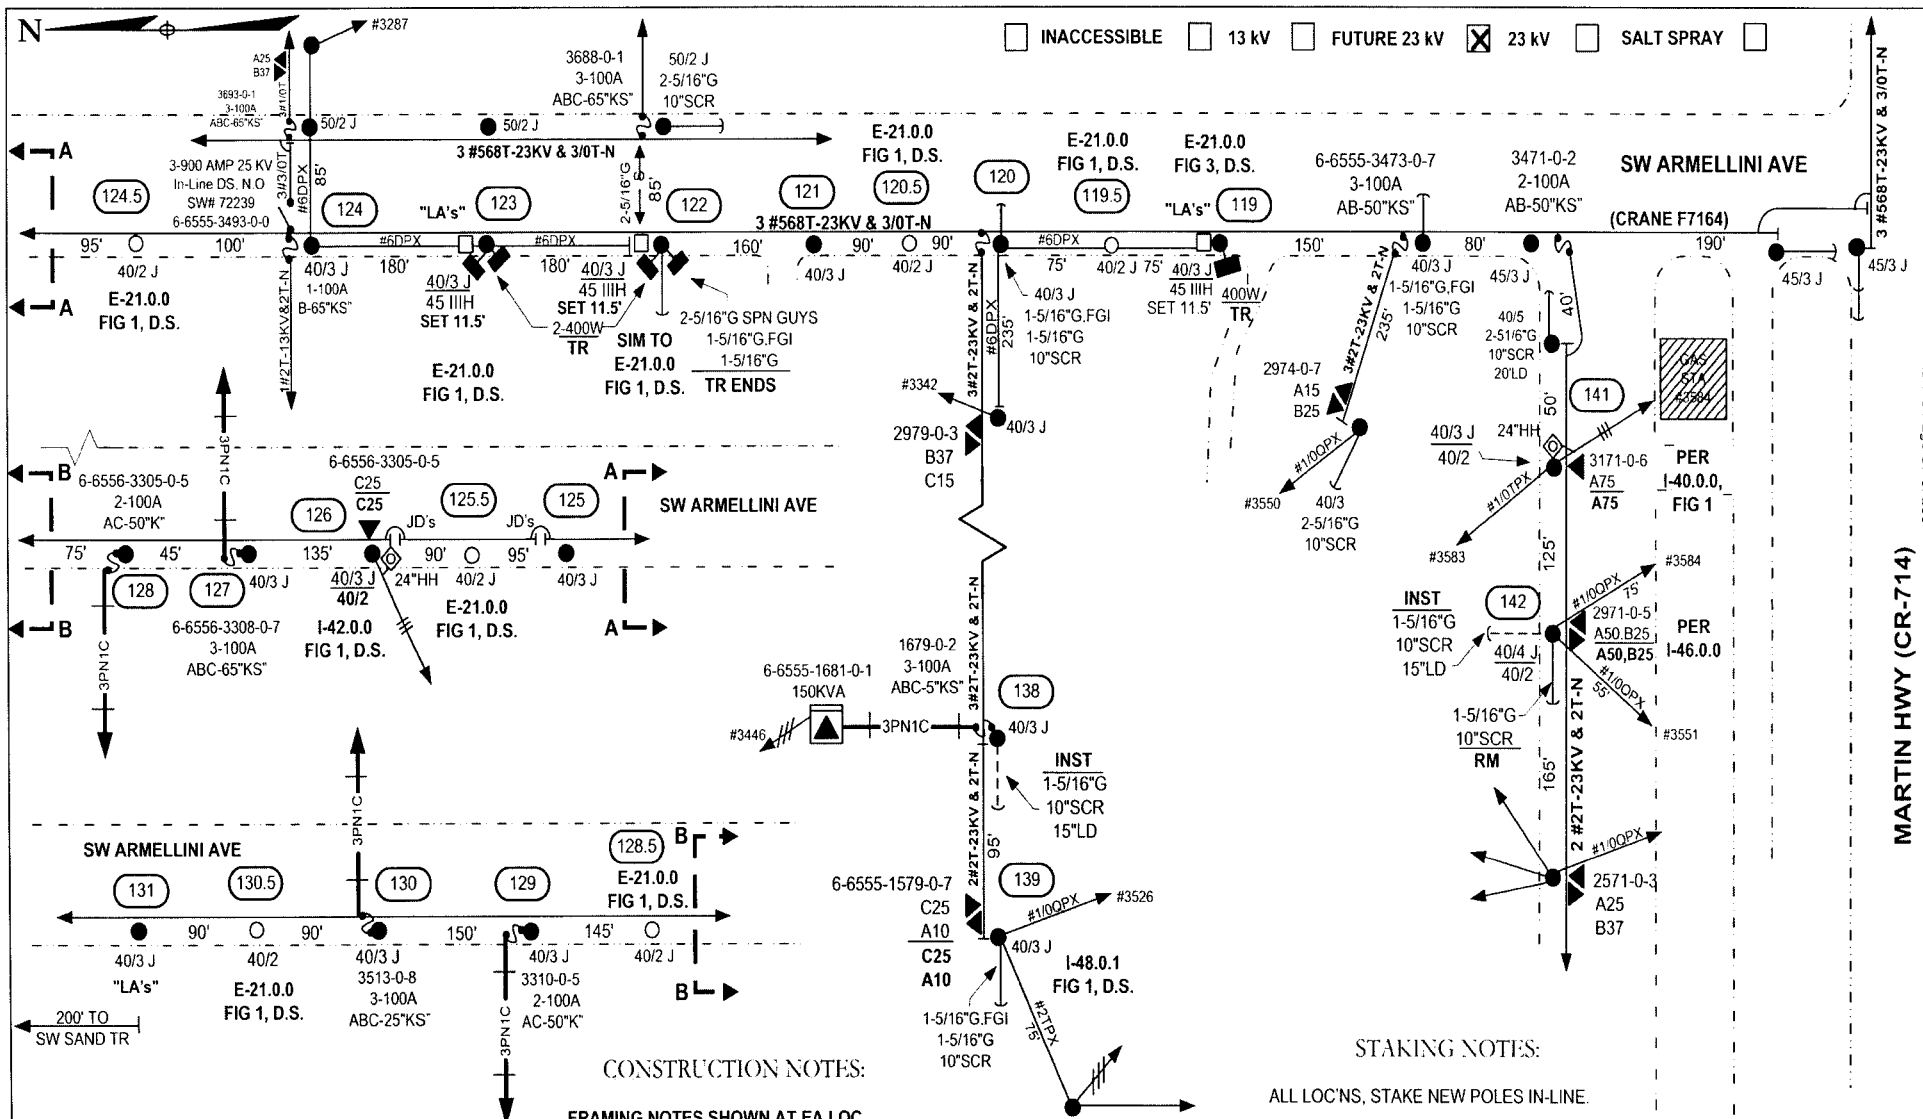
N

#3287

INACCESSIBLE 13 kV FUTURE 23 kV ☒ 23 kV SALT SPRAY

A25
B37

3693-0-1
3-100A
ABC-65"KS"

3688-0-1
3-100A
ABC-65"KS"

50/2 J
2-5/16"G
10"SCR

50/2 J

50/2 J

3 #568T-23KV & 3/0T-N

3 #568T-23KV & 3/0T-N

A

3-900 AMP 25 KV
In-Line DS, N.O
SW# 72239
6-6555-3493-0-0

3#3/0T
#6DPX
85'

124.5

124

123

"LA's"

2-5/16"G
85'

122

121

E-21.0.0
FIG 1, D.S.

120.5

120

E-21.0.0
FIG 1, D.S.

119.5

E-21.0.0
FIG 3, D.S.

"LA's" 119

6-6555-3473-0-7
3-100A
AB-50"KS"

3471-0-2
2-100A
AB-50"KS"

SW ARMELLINI AVE

(CRANE F7164)

3 #568T-23KV & 3/0T-N

95' 100' #6DPX 180' #6DPX 180' 160' 90' 90' #6DPX 75' 40/2 J 75' 150' 80' 190'

40/2 J

40/3 J
1-100A
B-65"KS"

40/3 J
45 IIIH
SET 11.5'

40/3 J
45 IIIH
SET 11.5'

40/3 J

40/2 J

40/3 J
1-5/16"G.FGI
1-5/16"G
10"SCR

40/3 J
45 IIIH
SET 11.5'

400W
TR

40/3 J
1-5/16"G.FGI
1-5/16"G
10"SCR

45/3 J

45/3 J

45/3 J

A

E-21.0.0
FIG 1, D.S.

#1#2T-13KV&2T-N

2-400W
TR

SIM TO
E-21.0.0
FIG 1, D.S.

2-5/16"G SPN GUYS
1-5/16"G.FGI
1-5/16"G
TR ENDS

E-21.0.0
FIG 1, D.S.

3#2T-23KV & 2T-N
#6DPX
235'

3#2T-23KV & 2T-N
235'

2974-0-7
A15
B25

40/5
2-51/6"G
10"SCR
20'LD

40'

GAS STA #3584

#3342

2979-0-3
B37
C15

40/3 J

3PN1C

#1/0QPX

#3550

40/3
2-5/16"G
10"SCR

50'

141

40/3 J
40/2

24"HH

3171-0-6
A75
A75

PER
I-40.0.0,
FIG 1

#1/0TPX

#3583

B

6-6556-3305-0-5
2-100A
AC-50"K"

6-6556-3305-0-5
C25
C25

125.5

125

A

SW ARMELLINI AVE

126

JD's

JD's

75' 45' 135' 90' 95'

125'

#3584

128

127

40/3 J

40/3 J
40/2

24"HH

40/2 J

40/3 J

INST
1-5/16"G
10"SCR
15"LD

142

#1/0QPX
15'

2971-0-5
A50,B25
A50,B25

PER
I-46.0.0

B

6-6556-3308-0-7
3-100A
ABC-65"KS"

I-42.0.0
FIG 1, D.S.

E-21.0.0
FIG 1, D.S.

A

40/4 J
40/2

3PN1C

1679-0-2
3-100A
ABC-5"KS"

#1/0QPX
55'

6-6555-1681-0-1
150KVA

138

1-5/16"G
10"SCR
RM

#3551

MARTIN HWY (CR-714)

#3446

3PN1C

40/3 J

3#2T-23KV & 2T-N

INST
1-5/16"G
10"SCR
15"LD

165'

2 #2T-23KV & 2T-N

3PN1C

95'

SW ARMELLINI AVE

128.5

B

E-21.0.0
FIG 1, D.S.

131

130.5

130

129

6-6555-1579-0-7
C25
A10
C25
A10

139

#1/0QPX

#3526

#1/0QPX

2571-0-3
A25
B37

90' 90' 150' 145'

40/3 J
"LA's"

40/2
E-21.0.0
FIG 1, D.S.

40/3 J
3513-0-8
3-100A
ABC-25"KS"

40/3 J
3310-0-5
2-100A
AC-50"K"

40/2 J

B

40/3 J

I-48.0.1
FIG 1, D.S.

#2TPX
75'

200' TO
SW SAND TR

3PN1C

1-5/16"G.FGI
1-5/16"G
10"SCR

CONSTRUCTION NOTES:

FRAMING NOTES SHOWN AT EA LOC

STAKING NOTES:

ALL LOC'NS, STAKE NEW POLES IN-LINE.